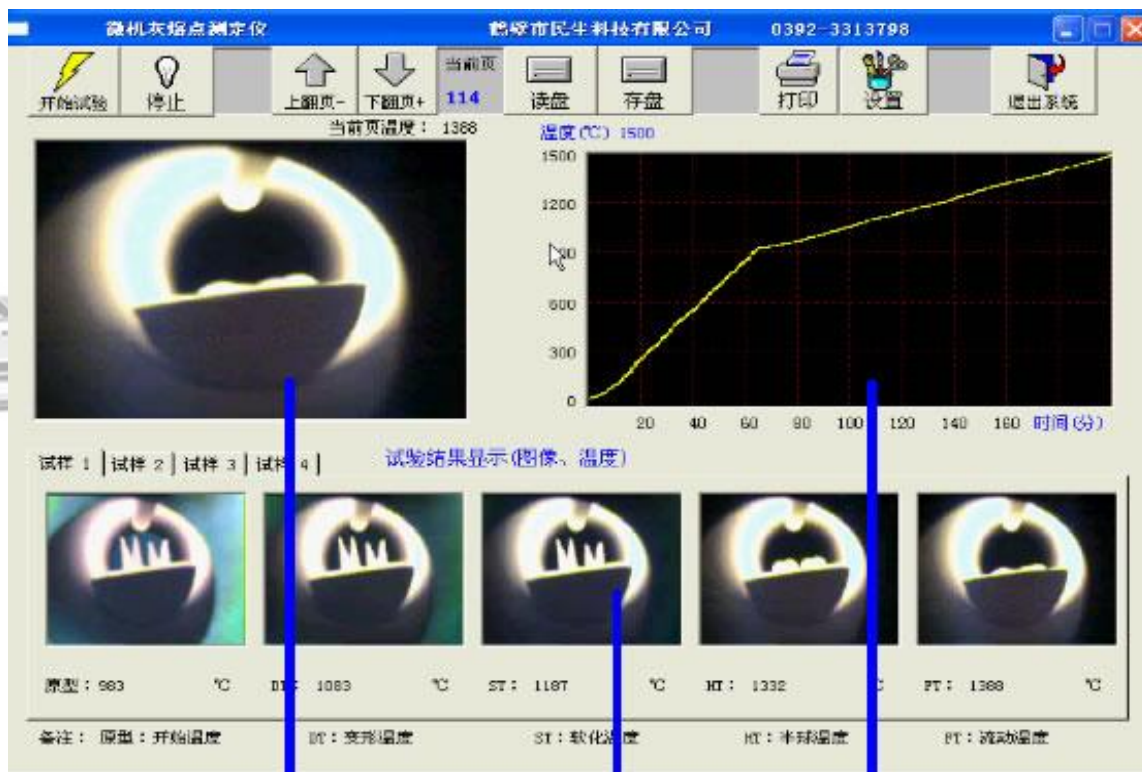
微机灰熔点测定仪 鹤壁市民生科技有限公司 0392-3313798

开始试验 停止 上翻页- 下翻页+ 当前页 114 读盘 存盘 打印 设置 退出系统

当前页温度： 1388

温度(℃) 1500

1500
1200
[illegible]0
600
300
0

20 40 60 80 100 120 140 160 时间(分)

试样 1 | 试样 2 | 试样 3 | 试样 4 |

试验结果显示(图像、温度)

原型： 983 ℃ DT： 1083 ℃ ST： 1187 ℃ HT： 1332 ℃ FT： 1388 ℃

备注： 原型：开始温度 DT：变形温度 ST：软化温度 HT：半球温度 FT：流动温度